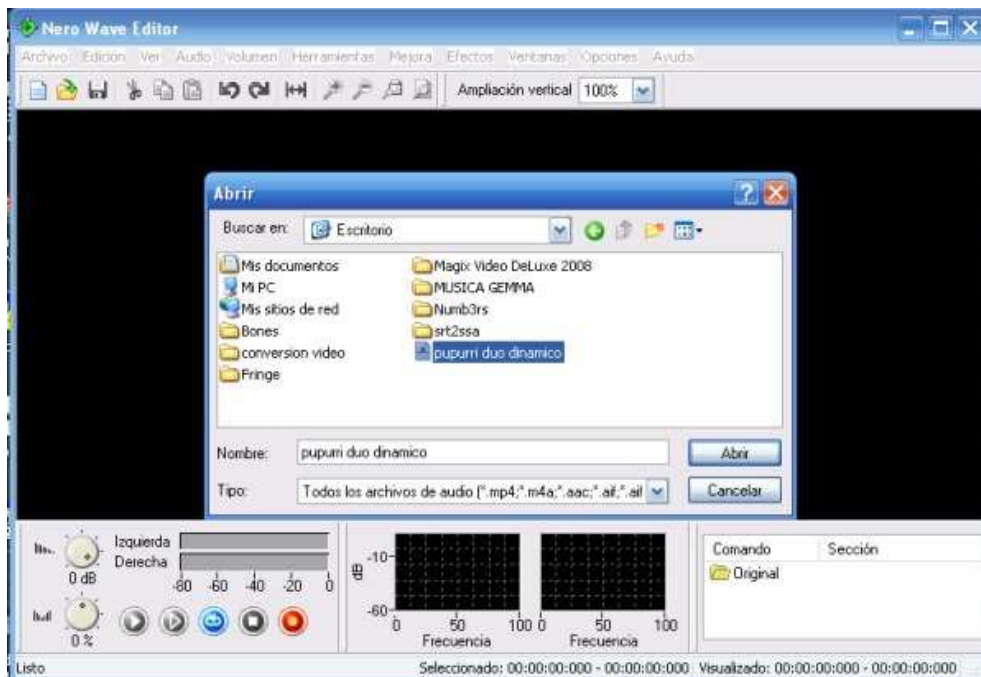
Nero Wave Editor

Archivo Edición Ver Audio Volumen Herramientas Mejora Efectos Ventanas Opciones Ayuda

Ampliación vertical 100%

Abrir

Buscar en: Escritorio

Mis documentos
Mi PC
Mis sitios de red
Bones
conversion video
Fringe
Magix Video DeLuxe 2008
MUSICA GEMMA
Numb3rs
srt2ssa
pupurri duo dinamico

Nombre: pupurri duo dinamico
Abrir

Tipo: Todos los archivos de audio (*.mp4;*.m4a;*.aac;*.aif;*.aif
Cancelar

Izquierda
Derecha
0 dB
-80 -60 -40 -20 0
0 %

-10
dB
-60
0 50 100 0 50 100
Frecuencia Frecuencia

Comando Sección
Original

Listo
Seleccionado: 00:00:00:000 - 00:00:00:000 Visualizado: 00:00:00:000 - 00:00:00:000